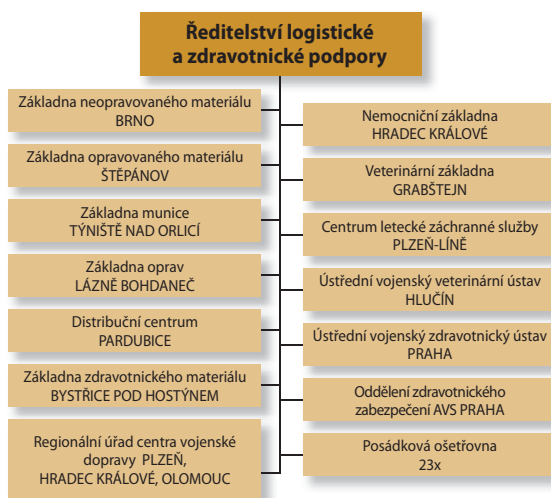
Ředitelství logistické a zdravotnické podpory

Základna neopravovaného materiálu
BRNO

Základna opravovaného materiálu
ŠTĚPÁNOV

Základna munice
TÝNIŠTĚ NAD ORLICÍ

Základna oprav
LÁZNĚ BOHDANEČ

Distribuční centrum
PARDUBICE

Základna zdravotnického materiálu
BYSTŘICE POD HOSTÝNEM

Regionální úřad centra vojenské dopravy PLZEŇ,
HRADEC KRÁLOVÉ, OLOMOUC

Nemocniční základna
HRADEC KRÁLOVÉ

Veterinární základna
GRABŠTEJN

Centrum letecké záchranné služby
PLZEŇ-LÍNĚ

Ústřední vojenský veterinární ústav
HLUČÍN

Ústřední vojenský zdravotnický ústav
PRAHA

Oddělení zdravotnického zabezpečení AVS PRAHA

Posádková ošetřovna
23x